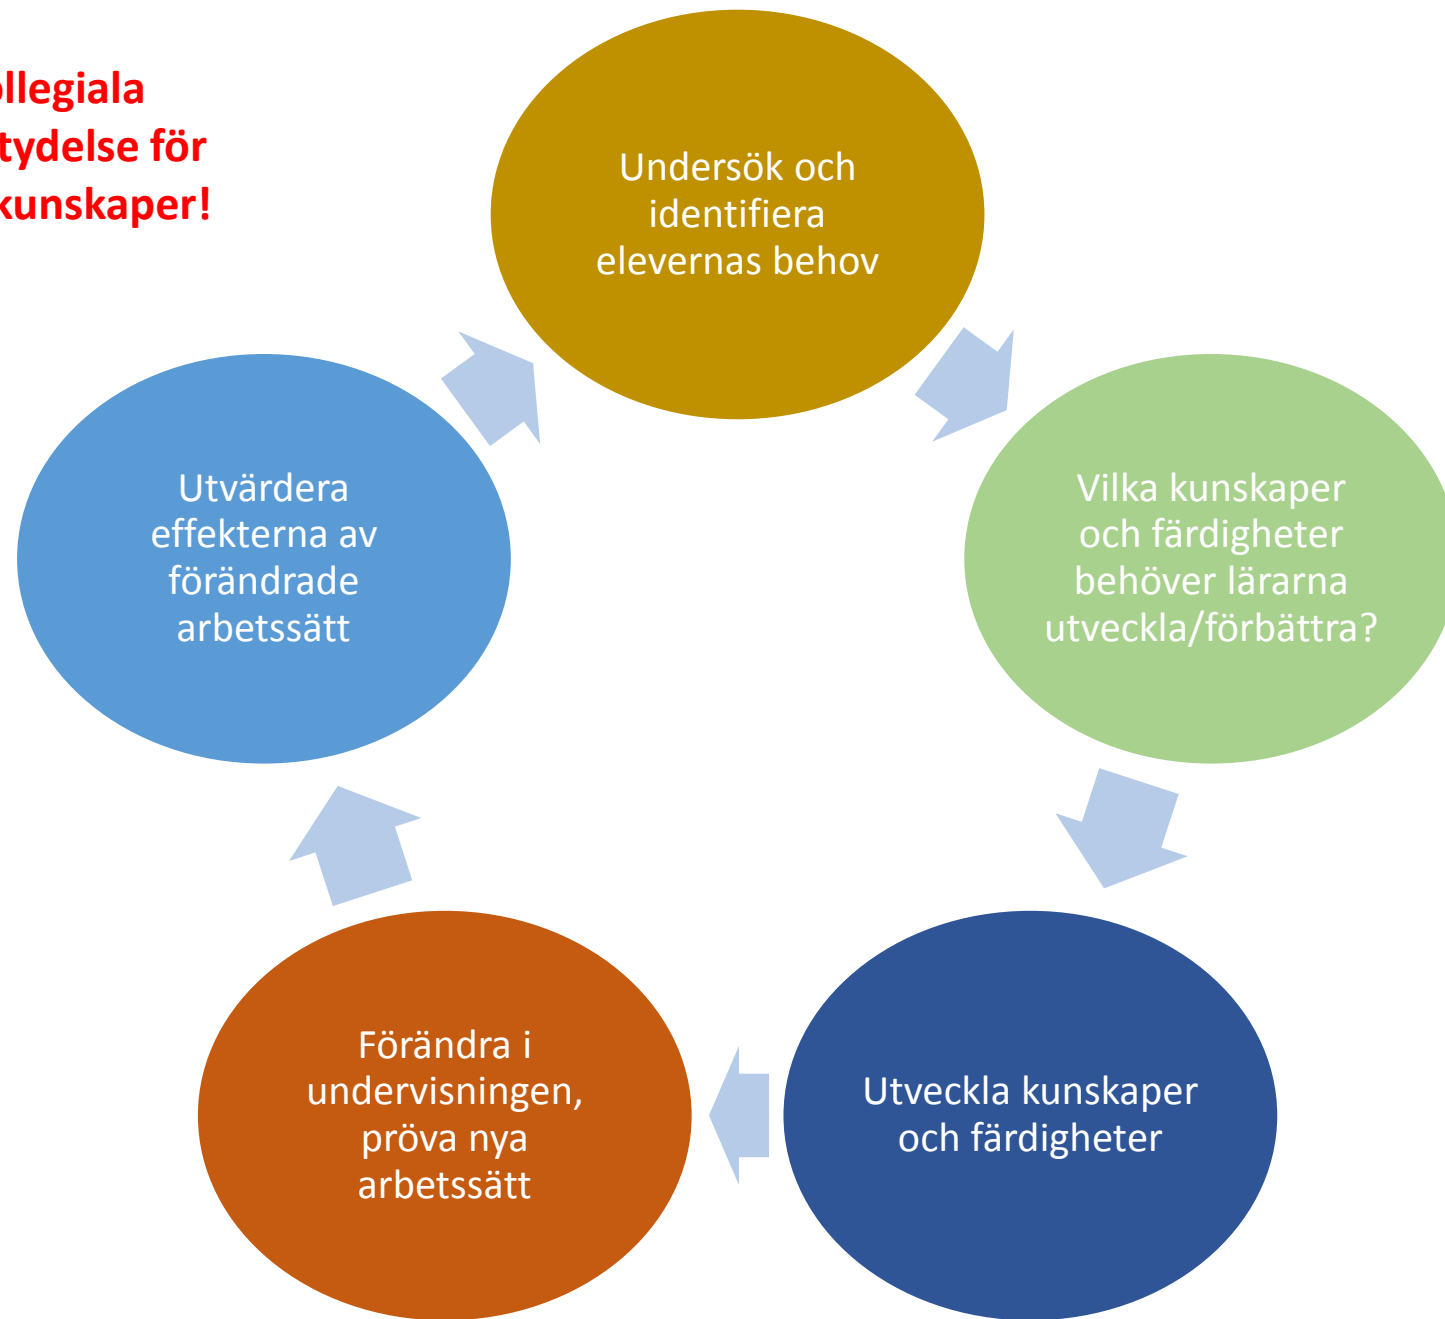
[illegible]llegiala
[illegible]tydelse för
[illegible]kunskaper!

Undersök och identifiera elevernas behov

Vilka kunskaper och färdigheter behöver lärarna utveckla/förbättra?

Utveckla kunskaper och färdigheter

Förändra i undervisningen, pröva nya arbetssätt

Utvärdera effekterna av förändrade arbetssätt